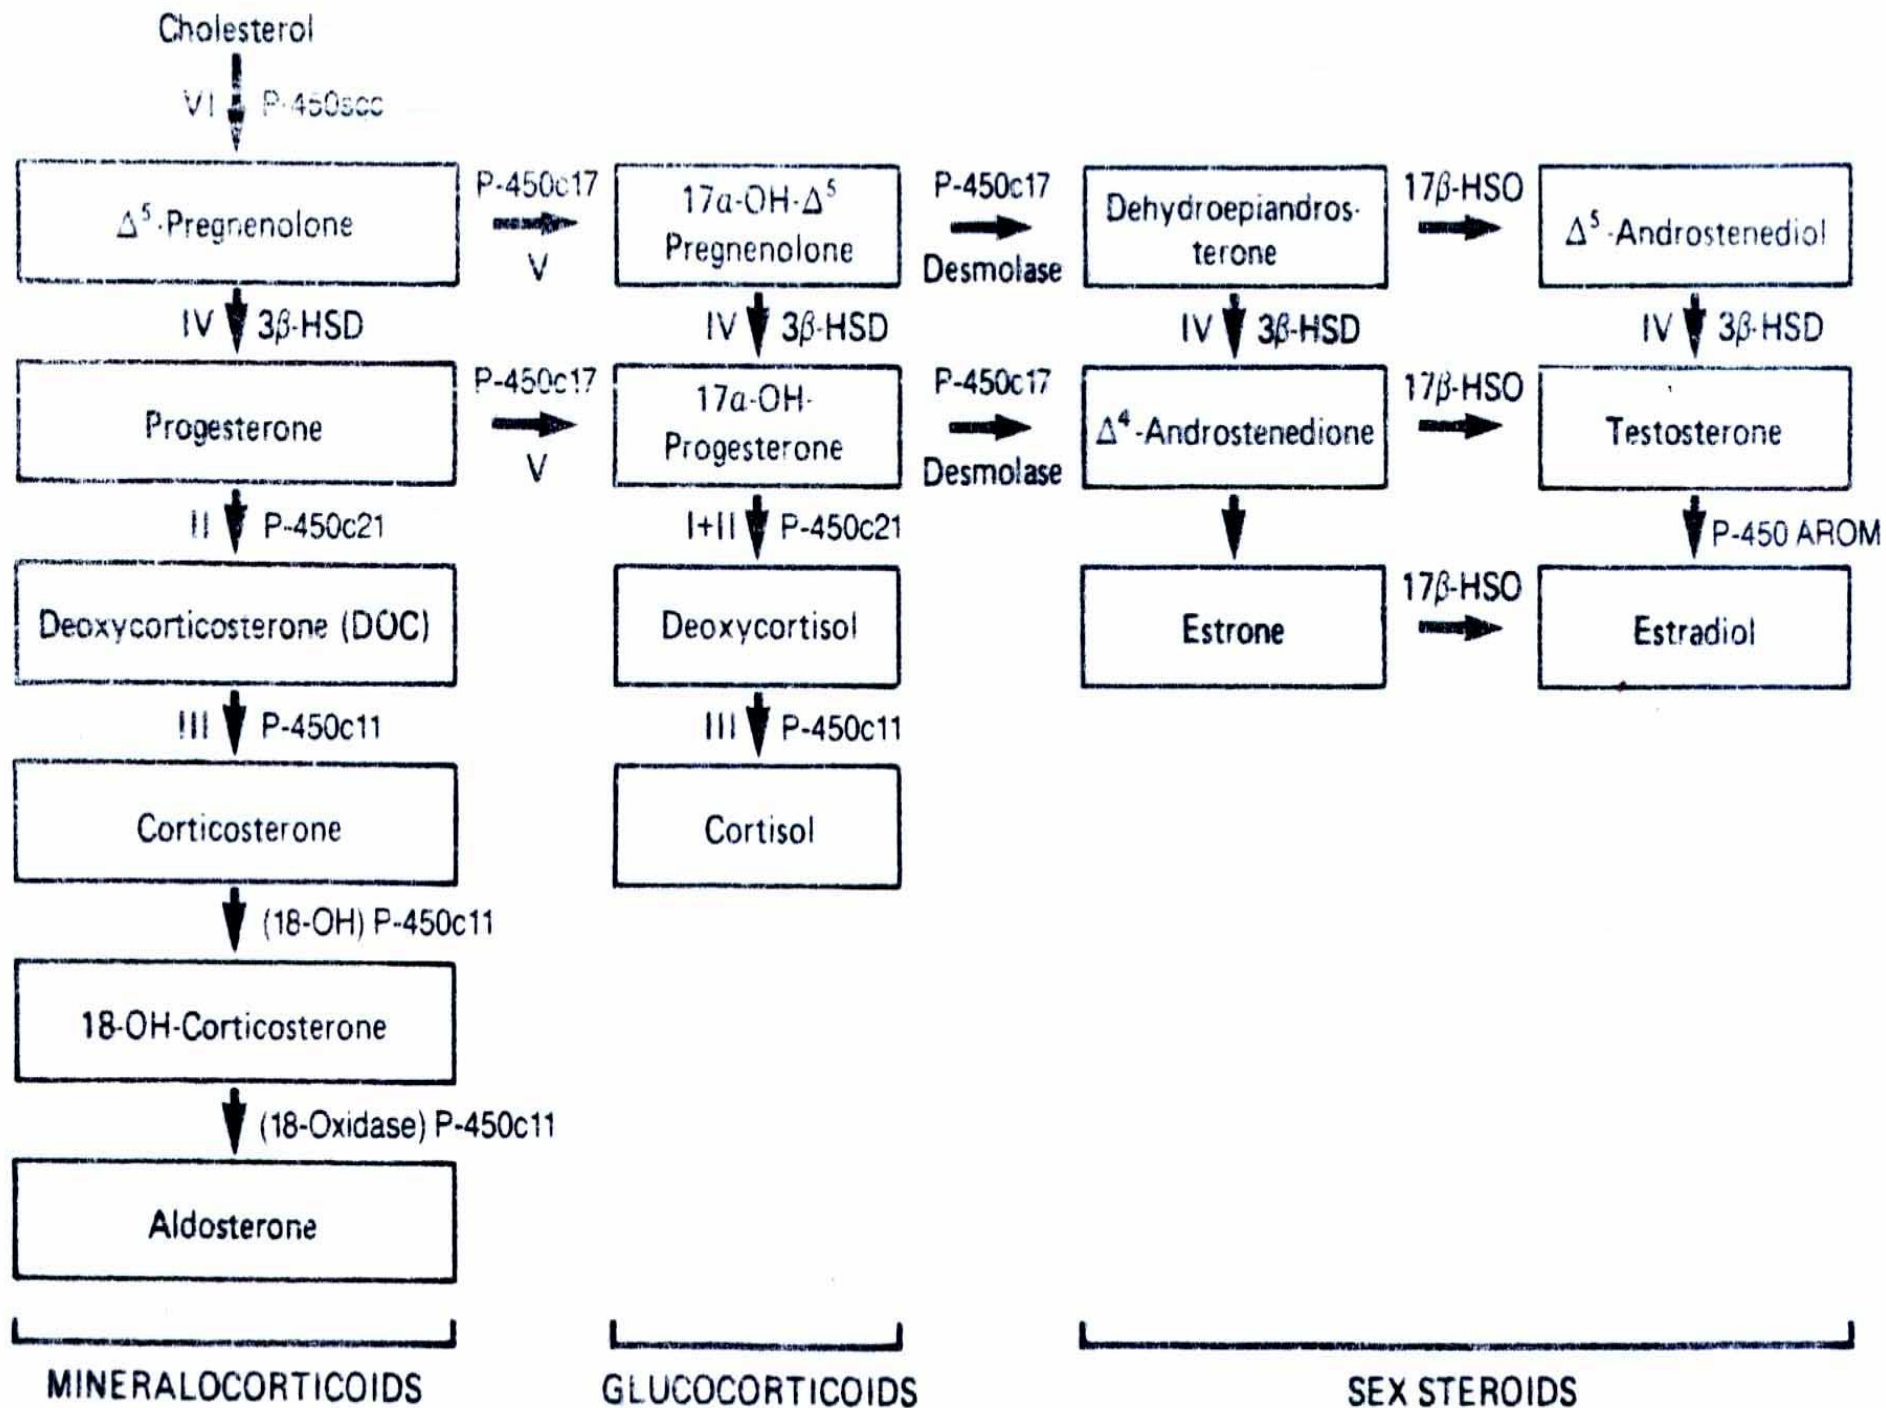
Cholesterol

VI P-450scc

$\Delta^5$-Pregnenolone

P-450c17 V

17$\alpha$-OH-$\Delta^5$ Pregnenolone

P-450c17 Desmolase

Dehydroepiandrosterone

17$\beta$-HSO

$\Delta^5$-Androstenediol

IV 3$\beta$-HSD

IV 3$\beta$-HSD

IV 3$\beta$-HSD

IV 3$\beta$-HSD

Progesterone

P-450c17 V

17$\alpha$-OH-Progesterone

P-450c17 Desmolase

$\Delta^4$-Androstenedione

17$\beta$-HSO

Testosterone

II P-450c21

I+II P-450c21

P-450 AROM

Deoxycorticosterone (DOC)

Deoxycortisol

Estrone

17$\beta$-HSO

Estradiol

III P-450c11

III P-450c11

Corticosterone

Cortisol

(18-OH) P-450c11

18-OH-Corticosterone

(18-Oxidase) P-450c11

Aldosterone

MINERALOCORTICOIDS

GLUCOCORTICOIDS

SEX STEROIDS